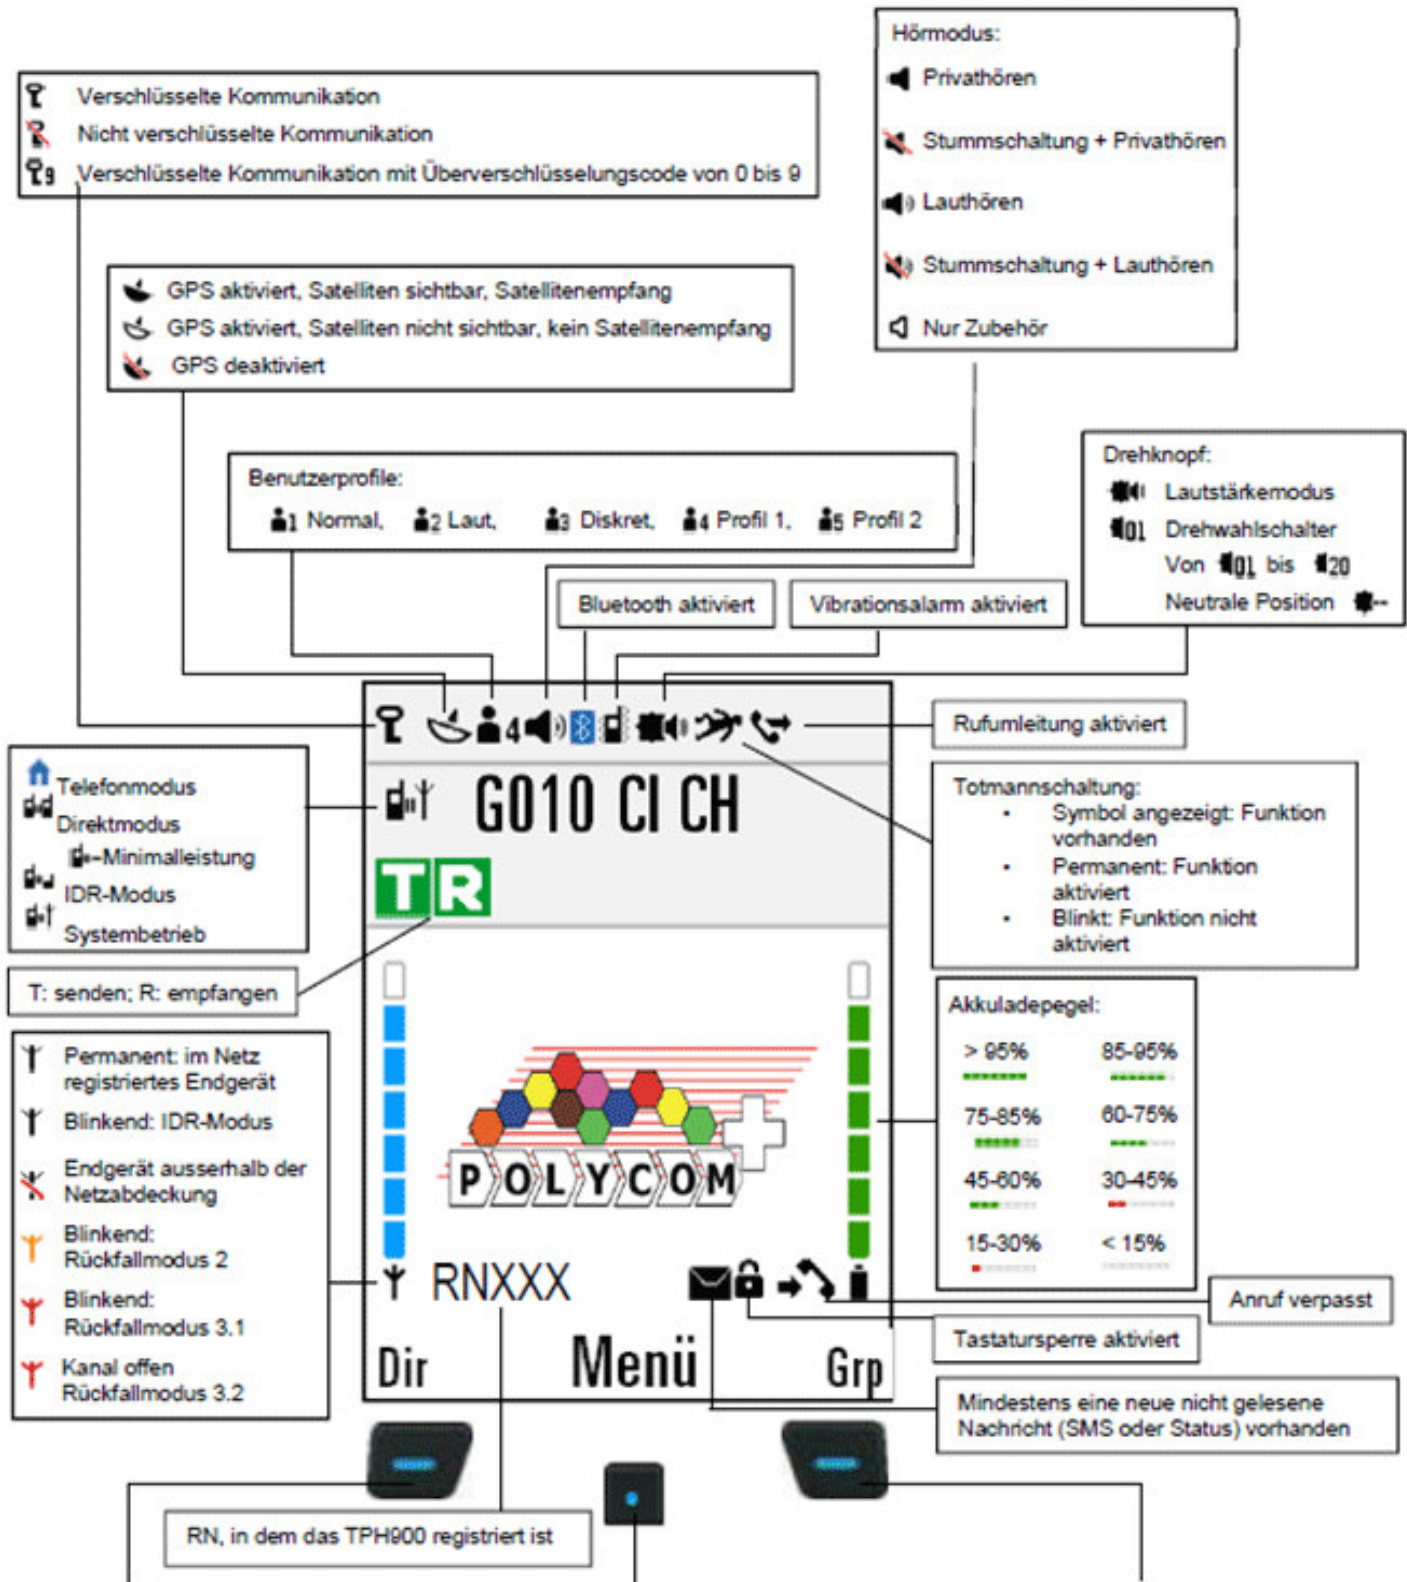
Verschlüsselte Kommunikation
Nicht verschlüsselte Kommunikation
9 Verschlüsselte Kommunikation mit Überverschlüsselungscode von 0 bis 9

Hörmodus:
Privathören
Stummschaltung + Privathören
Lauthören
Stummschaltung + Lauthören
Nur Zubehör

GPS aktiviert, Satelliten sichtbar, Satellitenempfang
GPS aktiviert, Satelliten nicht sichtbar, kein Satellitenempfang
GPS deaktiviert

Benutzerprofile:
1 Normal, 2 Laut, 3 Diskret, 4 Profil 1, 5 Profil 2

Drehknopf:
Lautstärkemodus
01 Drehwahlschalter
Von 01 bis 20
Neutrale Position

Bluetooth aktiviert

Vibrationsalarm aktiviert

4

Rufumleitung aktiviert

Telefonmodus
Direktmodus
Minimalleistung
IDR-Modus
Systembetrieb

G010 CI CH

TR

Totmannschaltung:
• Symbol angezeigt: Funktion vorhanden
• Permanent: Funktion aktiviert
• Blinkt: Funktion nicht aktiviert

T: senden; R: empfangen

Akkuladepegel:
> 95% 85-95%
75-85% 60-75%
45-60% 30-45%
15-30% < 15%

Permanent: im Netz registriertes Endgerät
Blinkend: IDR-Modus
Endgerät ausserhalb der Netzabdeckung
Blinkend: Rückfallmodus 2
Blinkend: Rückfallmodus 3.1
Kanal offen Rückfallmodus 3.2

POLYCOM

RNXXX

Anruf verpasst

Tastatursperre aktiviert

Dir Menü Grp

Mindestens eine neue nicht gelesene Nachricht (SMS oder Status) vorhanden

RN, in dem das TPH900 registriert ist